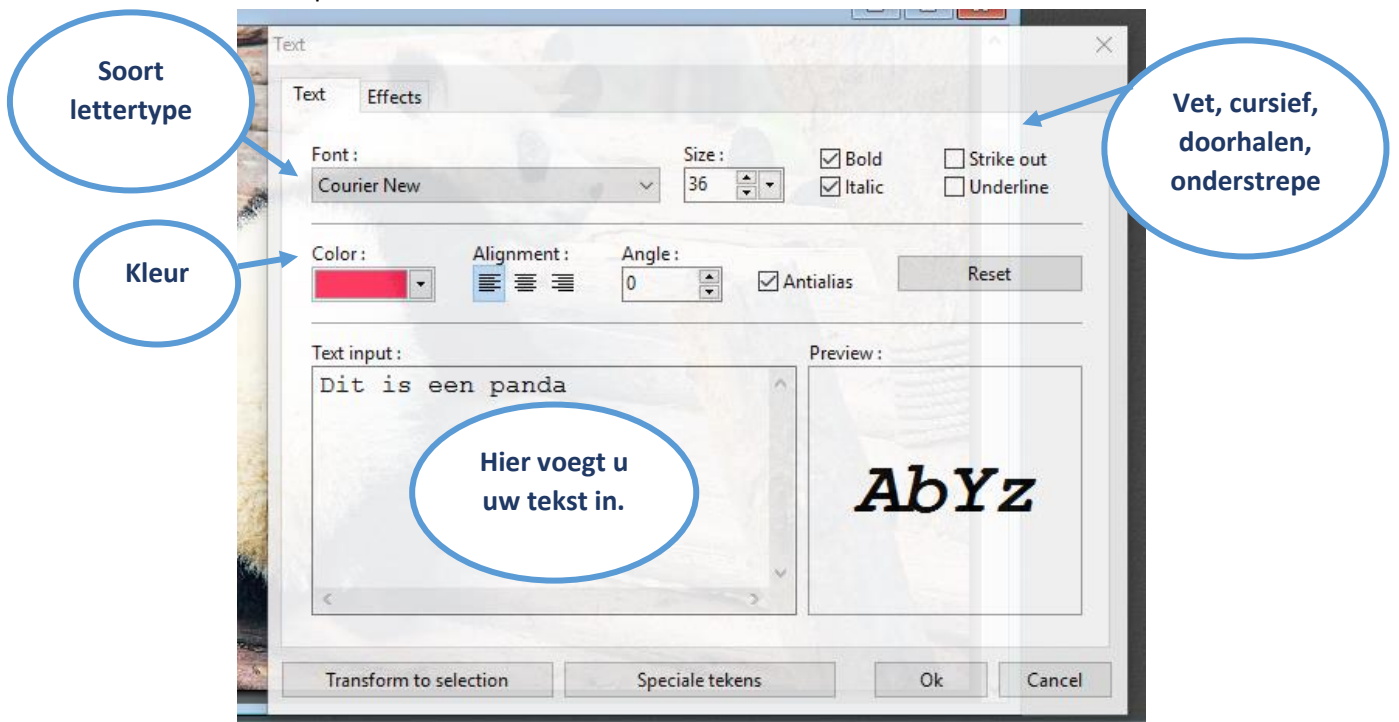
Text

Text
Effects

Soort lettertype

Font :
Courier New

Size :
36

Bold
Italic
Strike out
Underline

Vet, cursief, doorhalen, onderstrepe

Kleur

Color :

Alignment :

Angle :
0

Antialias

Reset

Text input :
Dit is een panda

Hier voegt u uw tekst in.

Preview :
AbYz

Transform to selection
Speciale tekens
Ok
Cancel